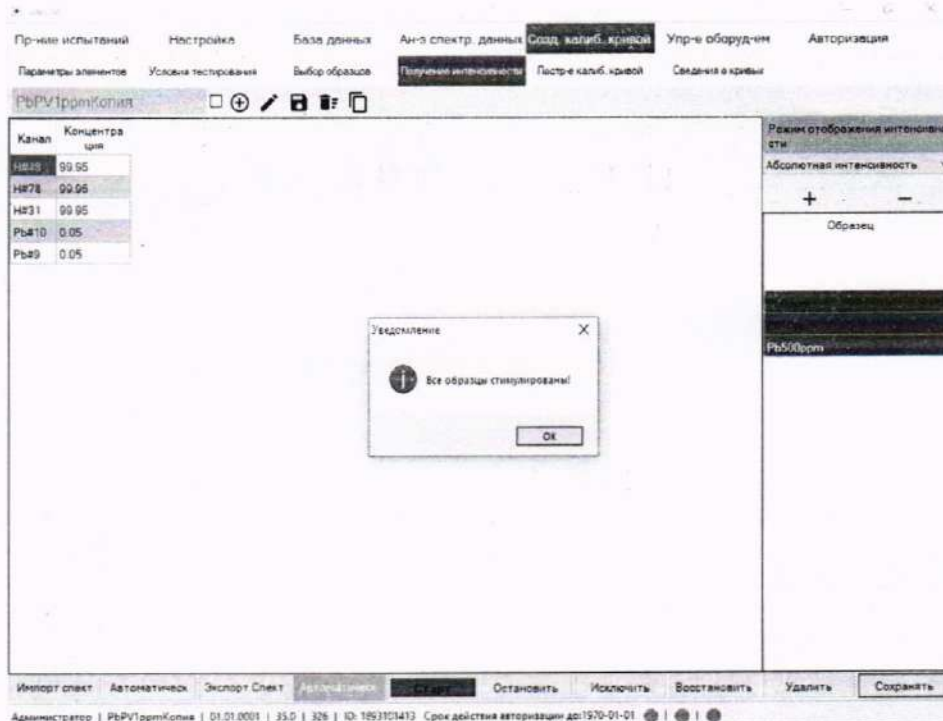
Пр-ние испытаний Настройка База данных Ан-з спектр. данных Созд. калиб. кривой Упр-е оборуд-ем Авторизация

Параметры элементов Условия тестирования Выбор образцов Получение интенсивности Постр-е калиб. кривой Сведения о кривых

PbPV1ppmКопия

| Канал | Концентрация |
|---|---|
| H#29 | 99.95 |
| H#78 | 99.95 |
| H#31 | 99.95 |
| Pb#10 | 0.05 |
| Pb#9 | 0.05 |

Режим отображения интенсивности

Абсолютная интенсивность

+ −

Образец

Pb500ppm

Уведомление

Все образцы стимулированы!

OK

Импорт спект Автоматическ Экспорт Спект Автоматическ Старт Остановить Исключить Восстановить Удалить Сохранить

Администратор | PbPV1ppmКопия | 01.01.0001 | 35.0 | 326 | ID: 1893101413 Срок действия авторизации до:1970-01-01